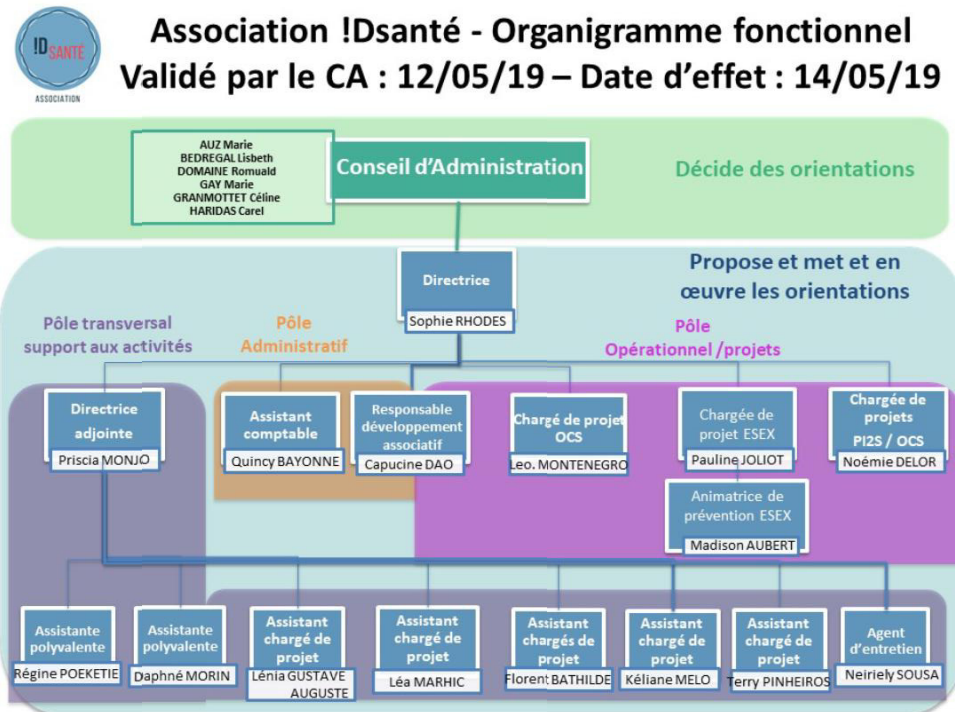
!DSANTÉ
ASSOCIATION

Association !Dsanté - Organigramme fonctionnel
Validé par le CA : 12/05/19 – Date d'effet : 14/05/19

AUZ Marie
BEDREGAL Lisbeth
DOMAINE Romuald
GAY Marie
GRANMOTTET Céline
HARIDAS Carel

Conseil d'Administration

Décide des orientations

Directrice
Sophie RHODES

Propose et met et en œuvre les orientations

Pôle transversal support aux activités

Pôle Administratif

Pôle Opérationnel /projets

Directrice adjointe
Priscia MONJO

Assistant comptable
Quincy BAYONNE

Responsable développement associatif
Capucine DAO

Chargé de projet OCS
Leo. MONTENEGRO

Chargée de projet ESEX
Pauline JOLIOT

Chargée de projets PI2S / OCS
Noémie DELOR

Animatrice de prévention ESEX
Madison AUBERT

Assistante polyvalente
Régine POEKETIE

Assistante polyvalente
Daphné MORIN

Assistant chargé de projet
Lénia GUSTAVE AUGUSTE

Assistant chargé de projet
Léa MARHIC

Assistant chargés de projet
Florent BATHILDE

Assistant chargé de projet
Kéliane MELO

Assistant chargé de projet
Terry PINHEIROS

Agent d'entretien
Neirielу SOUSA